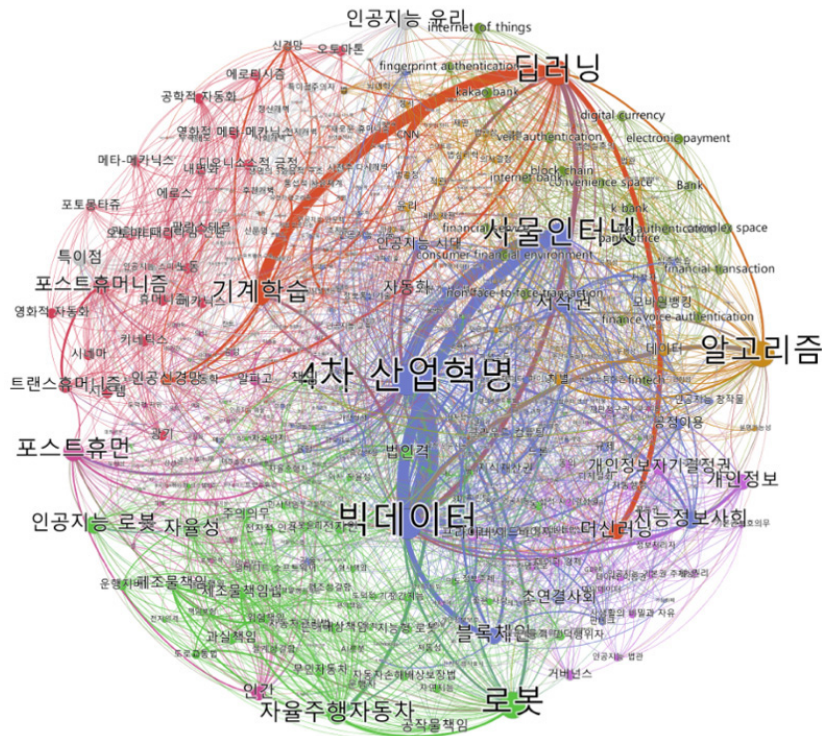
인공지능 윤리
internet of things
딥러닝
fingerprint authentication
kakao bank
digital currency
electronic payment
Bank
blockchain
internet bank
convenience space
k bank
사물인터넷
financial transaction
consumer financial environment
인공지능 시대
기계학습
자동화
저작권
알고리즘
4차 산업혁명
데이터
fintech
포스트휴먼
포스트휴머니즘
트랜스휴머니즘
특이점
포토몽타주
영화적 자동화
메타-메카닉스
에로스
공학적 자동화
에로티시즘
신경망
오토마톤
법인격
개인정보자기결정권
개인정보
빅데이터
머신러닝
지능정보사회
인공지능 로봇
자율성
제조물책임법
과실책임
초연결사회
블록체인
무인자동차
인간
자율주행자동차
로봇
공작물책임
거버넌스